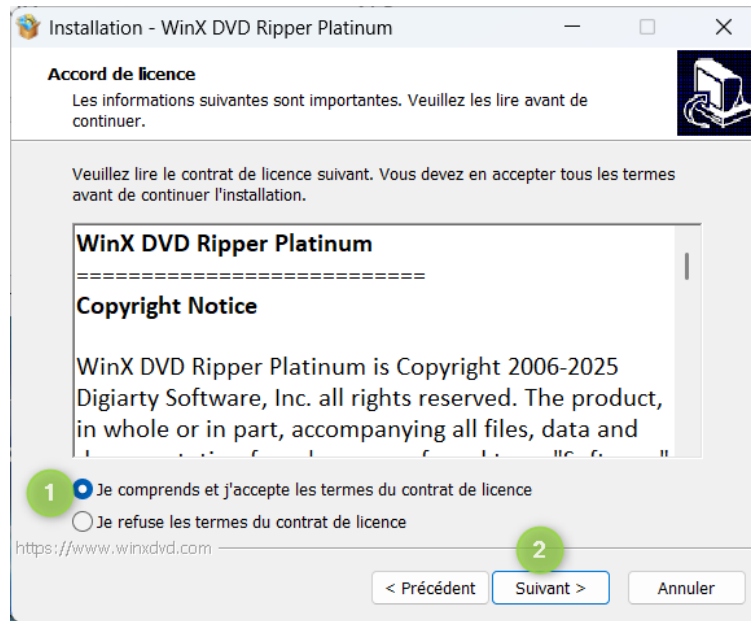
Installation - WinX DVD Ripper Platinum

Accord de licence
Les informations suivantes sont importantes. Veuillez les lire avant de continuer.

Veuillez lire le contrat de licence suivant. Vous devez en accepter tous les termes avant de continuer l'installation.

WinX DVD Ripper Platinum
==========================
Copyright Notice

WinX DVD Ripper Platinum is Copyright 2006-2025 Digiarty Software, Inc. all rights reserved. The product, in whole or in part, accompanying all files, data and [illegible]

1
Je comprends et j'accepte les termes du contrat de licence
Je refuse les termes du contrat de licence
https://www.winxdvd.com
2
< Précédent
Suivant >
Annuler